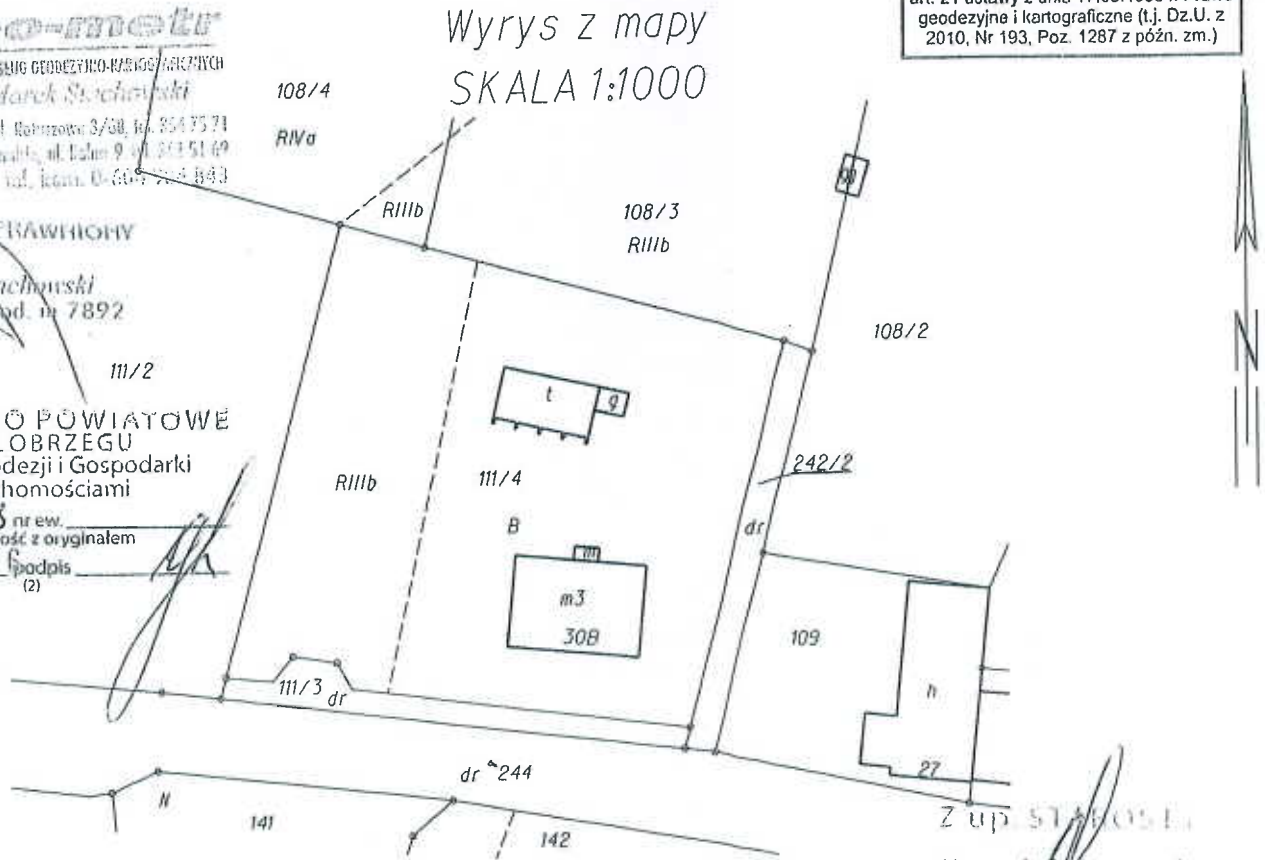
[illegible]-metr
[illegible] GEODEZYJNO-KARTOGRAFICZNYCH
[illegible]arek S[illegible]chowski
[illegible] Katruzowa 3/58, tel. 354 75 71
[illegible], ul. Dolna 9 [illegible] 51 69
tel. kom. 0-60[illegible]

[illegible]RAWNIONY
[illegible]chowski
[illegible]d. nr 7892

Wyrys z mapy
SKALA 1:1000

art. 2 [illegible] ustawy z dnia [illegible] r. Prawo geodezyjne i kartograficzne (t.j. Dz.U. z 2010, Nr 193, Poz. 1287 z późn. zm.)

108/4
RIVa
RIIIb
108/3
RIIIb
108/2
111/2
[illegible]O POWIATOWE
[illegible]LOBRZEGU
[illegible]dezji i Gospodarki
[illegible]homościami
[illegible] nr ew.
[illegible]ość z oryginałem
podpis
(2)
t
g
RIIIb
111/4
242/2
B
dr
m
m3
30B
109
111/3 dr
h
27
dr 244
N
141
142
Z up. STAROSTY